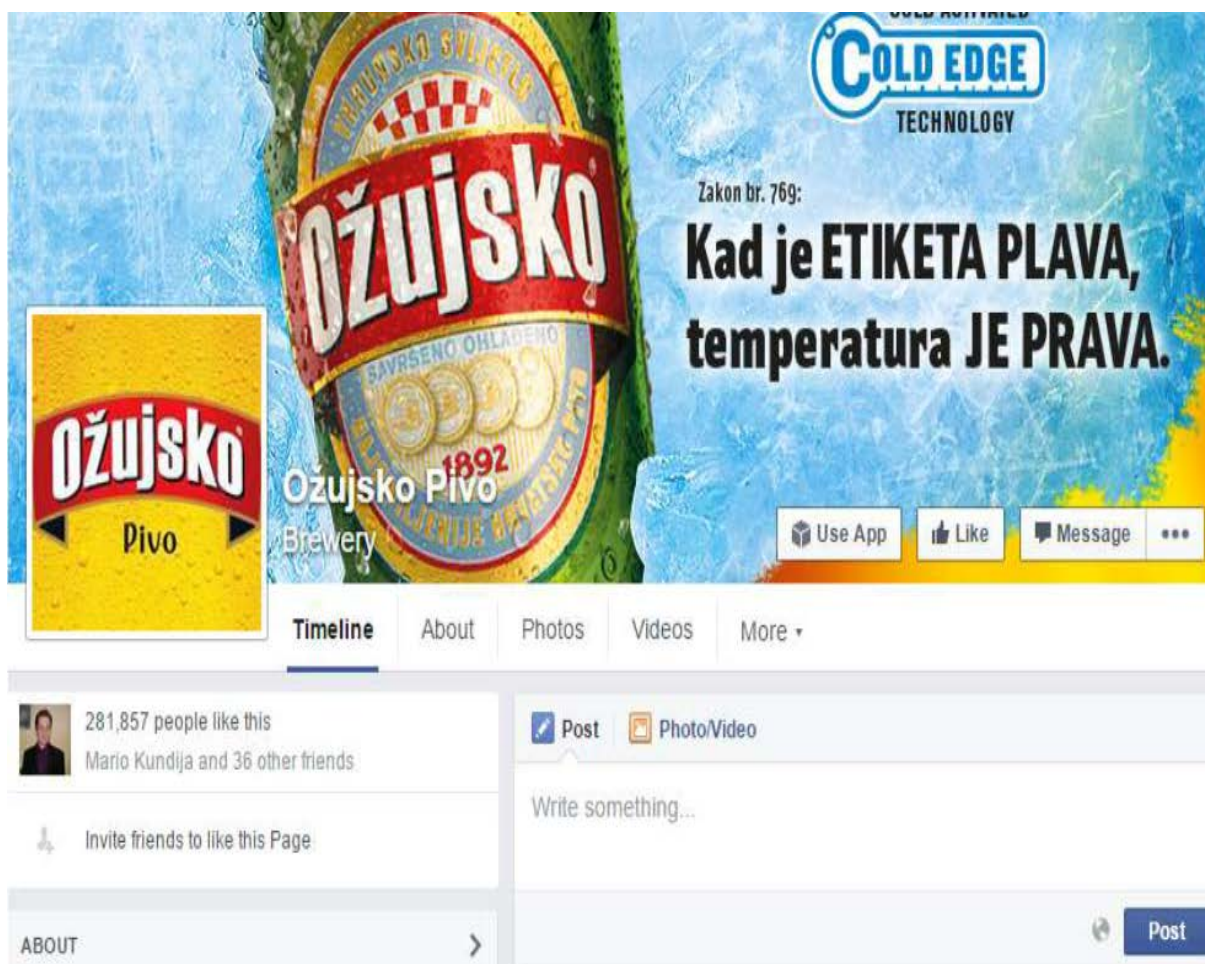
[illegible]
COLD EDGE
TECHNOLOGY

Zakon br. 769:
Kad je ETIKETA PLAVA, temperatura JE PRAVA.

Ožujsko
SAVRŠENO OHLAĐENO
1892

Ožujsko
Pivo

Ožujsko Pivo
Brewery

Use App
Like
Message
•••

Timeline
About
Photos
Videos
More ▾

281,857 people like this
Mario Kundija and 36 other friends

Invite friends to like this Page

ABOUT

Post
Photo/Video

Write something...

Post